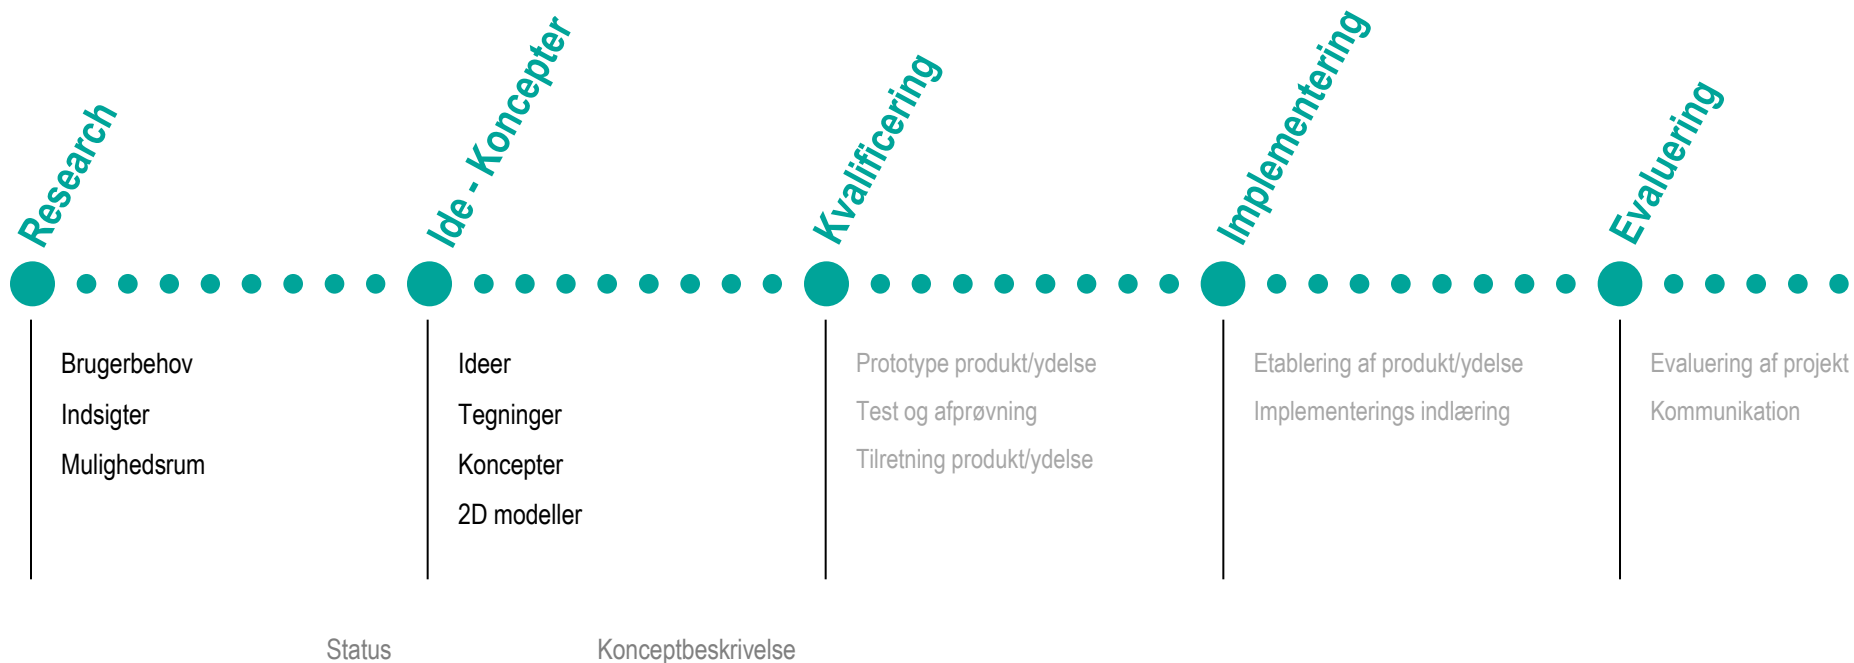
Research

Ide - Koncepter

Kvalificering

Implementering

Evaluering

Brugerbehov
Indsigter
Mulighedsrum

Ideer
Tegninger
Koncepter
2D modeller

Prototype produkt/ydelse
Test og afprøvning
Tilretning produkt/ydelse

Etablering af produkt/ydelse
Implementerings indlæring

Evaluering af projekt
Kommunikation

Status

Konceptbeskrivelse